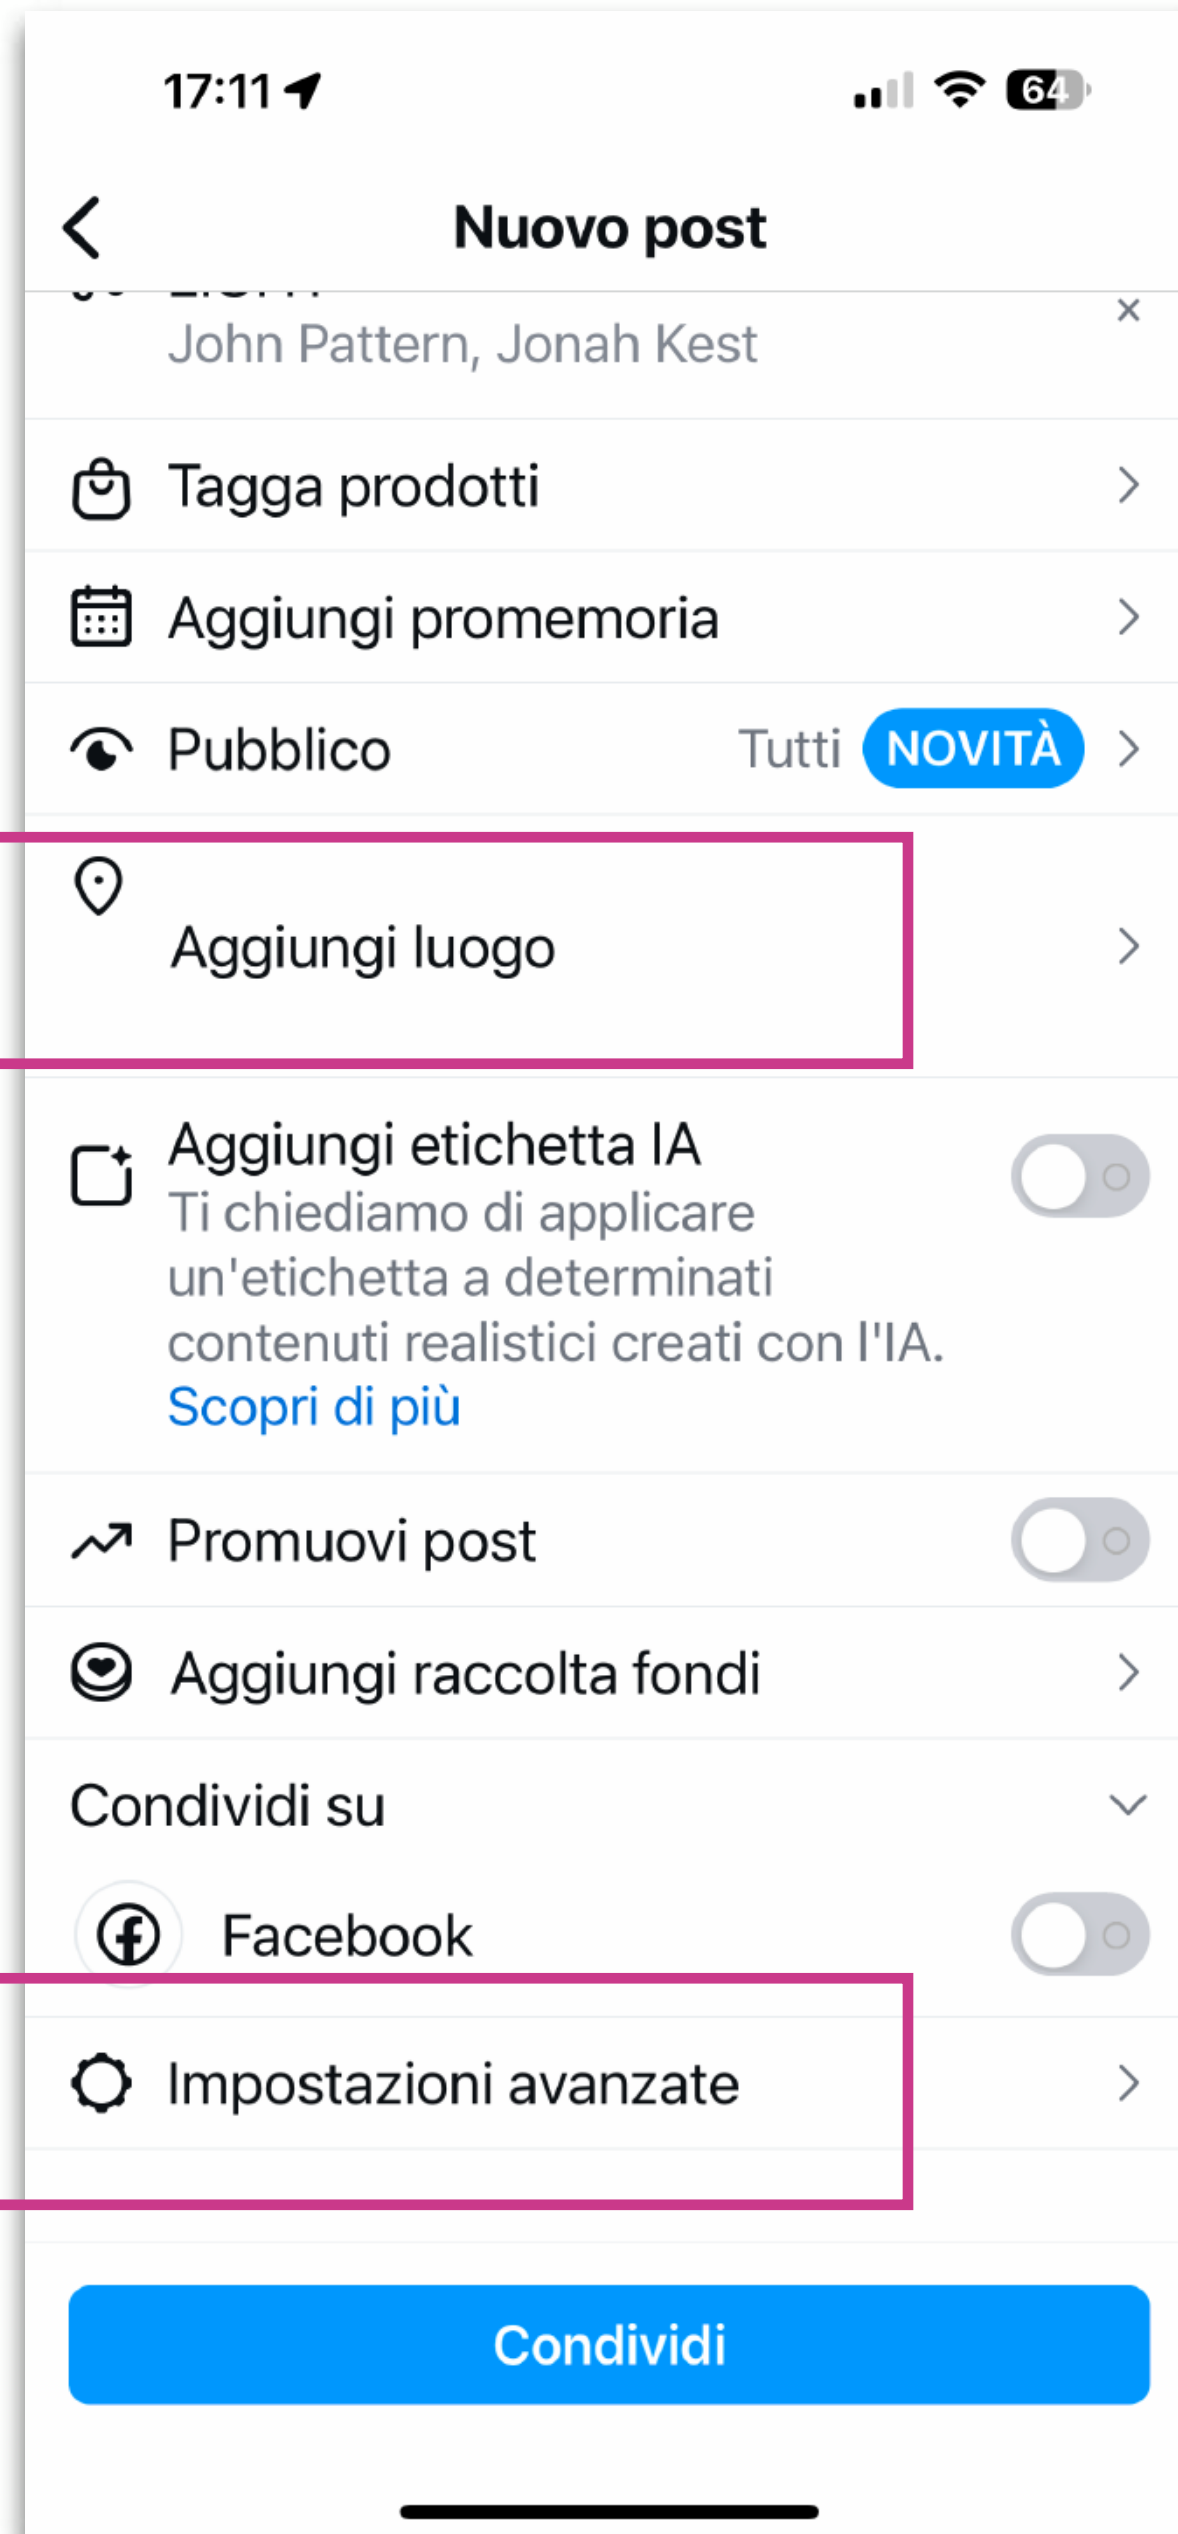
17:11

64

Nuovo post

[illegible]

John Pattern, Jonah Kest

×

Tagga prodotti

Aggiungi promemoria

Pubblico

Tutti NOVITÀ

Aggiungi luogo

Aggiungi etichetta IA

Ti chiediamo di applicare un'etichetta a determinati contenuti realistici creati con l'IA. Scopri di più

Promuovi post

Aggiungi raccolta fondi

Condividi su

Facebook

Impostazioni avanzate

Condividi